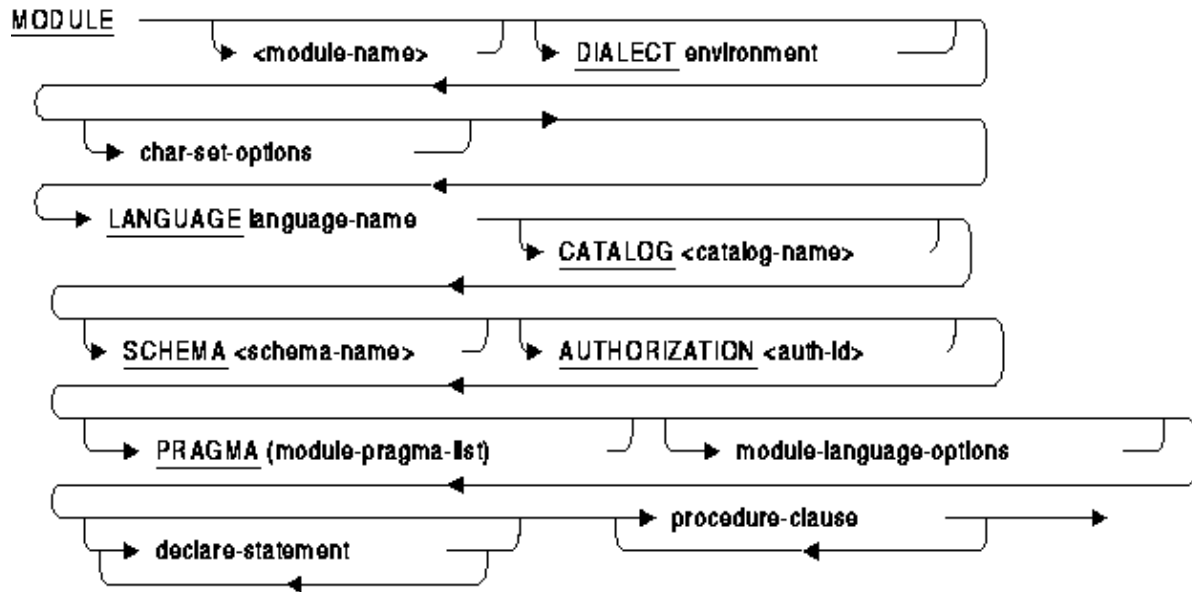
MODULE

<module-name>

DIALECT environment

char-set-options

LANGUAGE language-name

CATALOG <catalog-name>

SCHEMA <schema-name>

AUTHORIZATION <auth-id>

PRAGMA (module-pragma-list)

module-language-options

declare-statement

procedure-clause